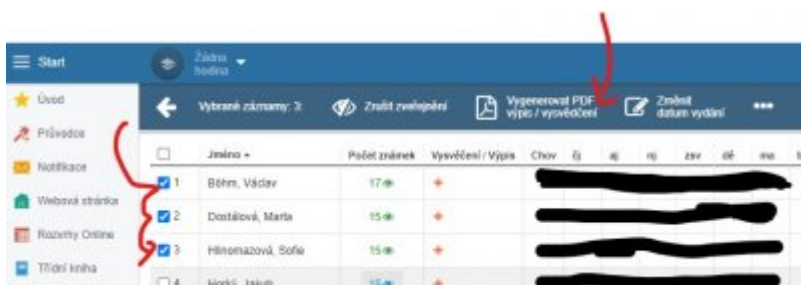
Start

Žádná hodina

Úvod

Průvodce

Notifikace

Webová stránka

Rozvrhy Online

Třídní kniha

Vybrané záznamy: 3

Zrušit zveřejnění

Vygenerovat PDF výpis / vysvědčení

Změnit datum vydání

•••

| | Jméno | Počet známek | Vysvědčení / Výpis | Chov | čj | aj | nj | zsv | dě | ma |
|---|---|---|---|---|---|---|---|---|---|---|
| 1 | Böhm, Václav | 17 | + | | | | | | | |
| 2 | Dostálová, Marta | 15 | + | | | | | | | |
| 3 | Hlinomazová, Sofie | 15 | + | | | | | | | |
| 4 | Horký, Jakub | 15 | | | | | | | | |